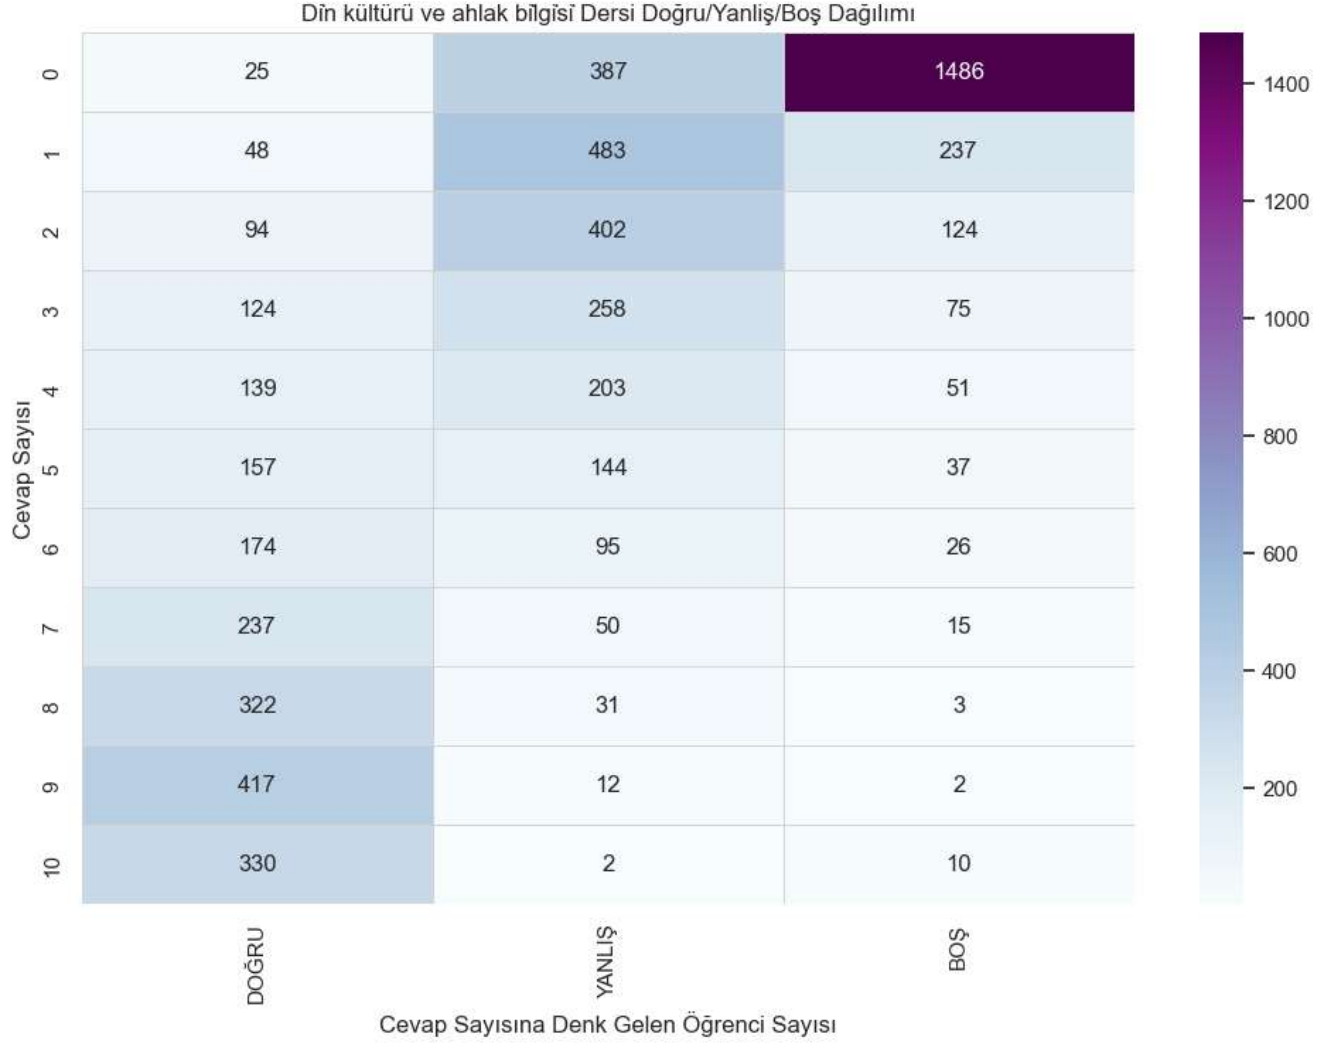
Di̇n kültürü ve ahlak bi̇lgi̇si̇ Dersi Doğru/Yanliş/Boş Dağılımı

| Cevap Sayısı | DOĞRU | YANLIŞ | BOŞ |
|---|---|---|---|
| 0 | 25 | 387 | 1486 |
| 1 | 48 | 483 | 237 |
| 2 | 94 | 402 | 124 |
| 3 | 124 | 258 | 75 |
| 4 | 139 | 203 | 51 |
| 5 | 157 | 144 | 37 |
| 6 | 174 | 95 | 26 |
| 7 | 237 | 50 | 15 |
| 8 | 322 | 31 | 3 |
| 9 | 417 | 12 | 2 |
| 10 | 330 | 2 | 10 |

Cevap Sayısına Denk Gelen Öğrenci Sayısı

1400
1200
1000
800
600
400
200